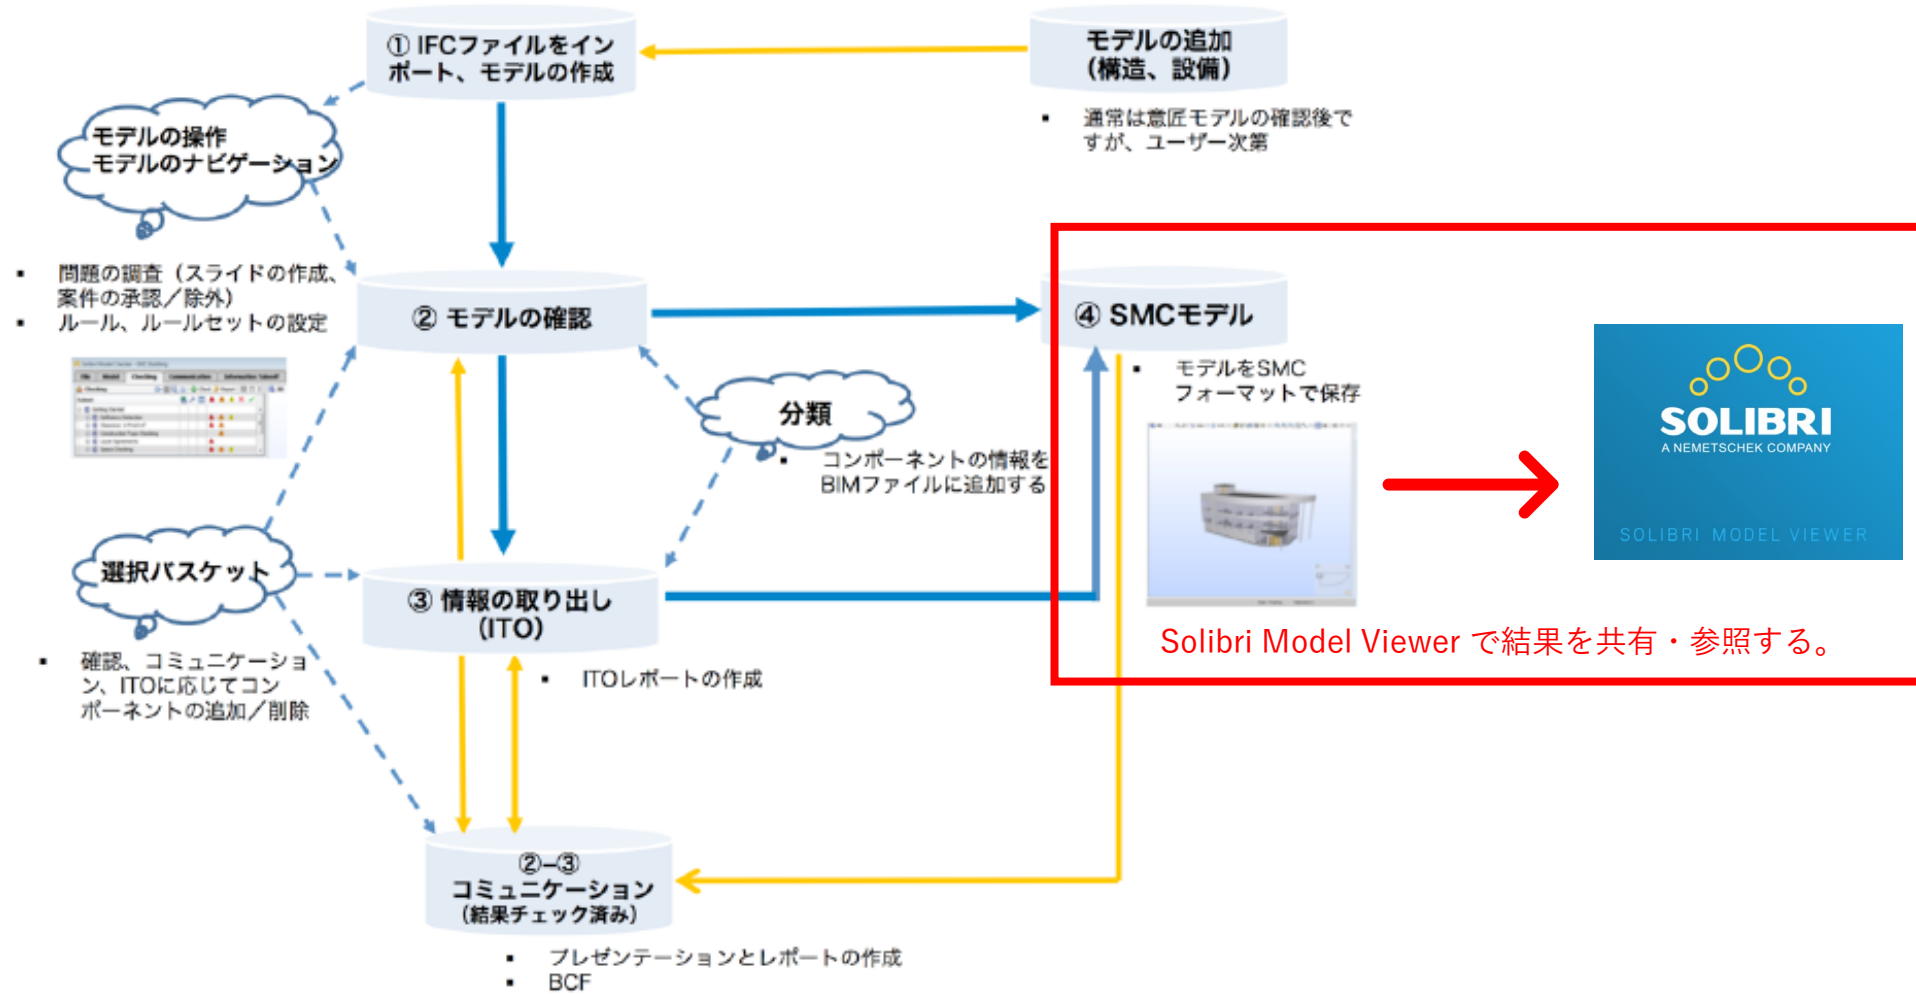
① IFCファイルをインポート、モデルの作成

モデルの追加（構造、設備）

▪ 通常は意匠モデルの確認後ですが、ユーザー次第

モデルの操作
モデルのナビゲーション

▪ 問題の調査（スライドの作成、案件の承認／除外）
▪ ルール、ルールセットの設定

② モデルの確認

④ SMCモデル

▪ モデルをSMCフォーマットで保存

分類

▪ コンポーネントの情報をBIMファイルに追加する

SOLIBRI
A NEMETSCHEK COMPANY
SOLIBRI MODEL VIEWER

選択バスケット

▪ 確認、コミュニケーション、ITOに応じてコンポーネントの追加／削除

③ 情報の取り出し (ITO)

▪ ITOレポートの作成

Solibri Model Viewer で結果を共有・参照する。

②–③
コミュニケーション
(結果チェック済み)

▪ プレゼンテーションとレポートの作成
▪ BCF